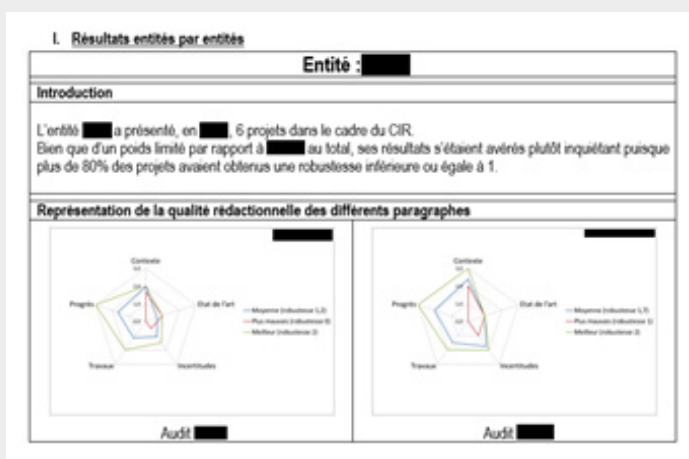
I. Résultats entités par entités

Entité : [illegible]

Introduction

L'entité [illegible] a présenté, en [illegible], 6 projets dans le cadre du CIR.
Bien que d'un poids limité par rapport à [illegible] au total, ses résultats s'étaient avérés plutôt inquiétant puisque plus de 80% des projets avaient obtenus une robustesse inférieure ou égale à 1.

Représentation de la qualité rédactionnelle des différents paragraphes

Contexte
Etat de l'art
Incertitudes
Travaux
Progrès
Moyenne (robustesse 1,3)
Plus mauvais (robustesse 0)
Meilleur (robustesse 2)

Audit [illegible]

Contexte
Etat de l'art
Incertitudes
Travaux
Progrès
Moyenne (robustesse 1,7)
Plus mauvais (robustesse 1)
Meilleur (robustesse 2)

Audit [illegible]